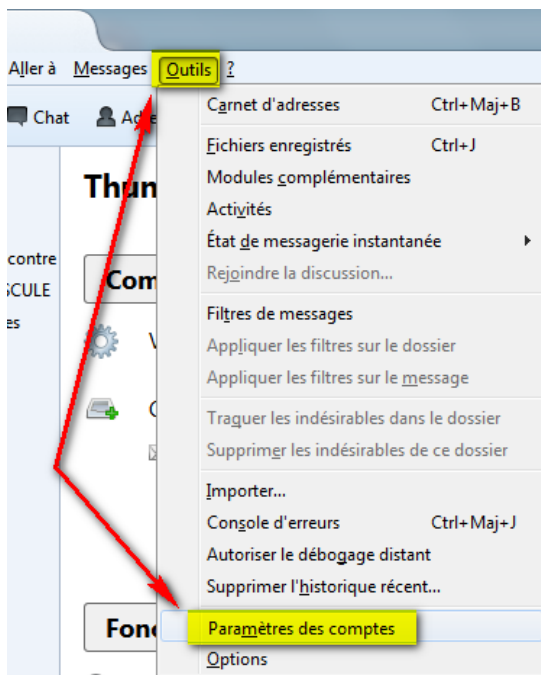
Aller à Messages Outils ?

Chat Ad

Thun

contre
SCULE
es

Com

Fon

Carnet d'adresses Ctrl+Maj+B
Fichiers enregistrés Ctrl+J
Modules complémentaires
Activités
État de messagerie instantanée
Rejoindre la discussion...
Filtres de messages
Appliquer les filtres sur le dossier
Appliquer les filtres sur le message
Traquer les indésirables dans le dossier
Supprimer les indésirables de ce dossier
Importer...
Console d'erreurs Ctrl+Maj+J
Autoriser le débogage distant
Supprimer l'historique récent...
Paramètres des comptes
Options